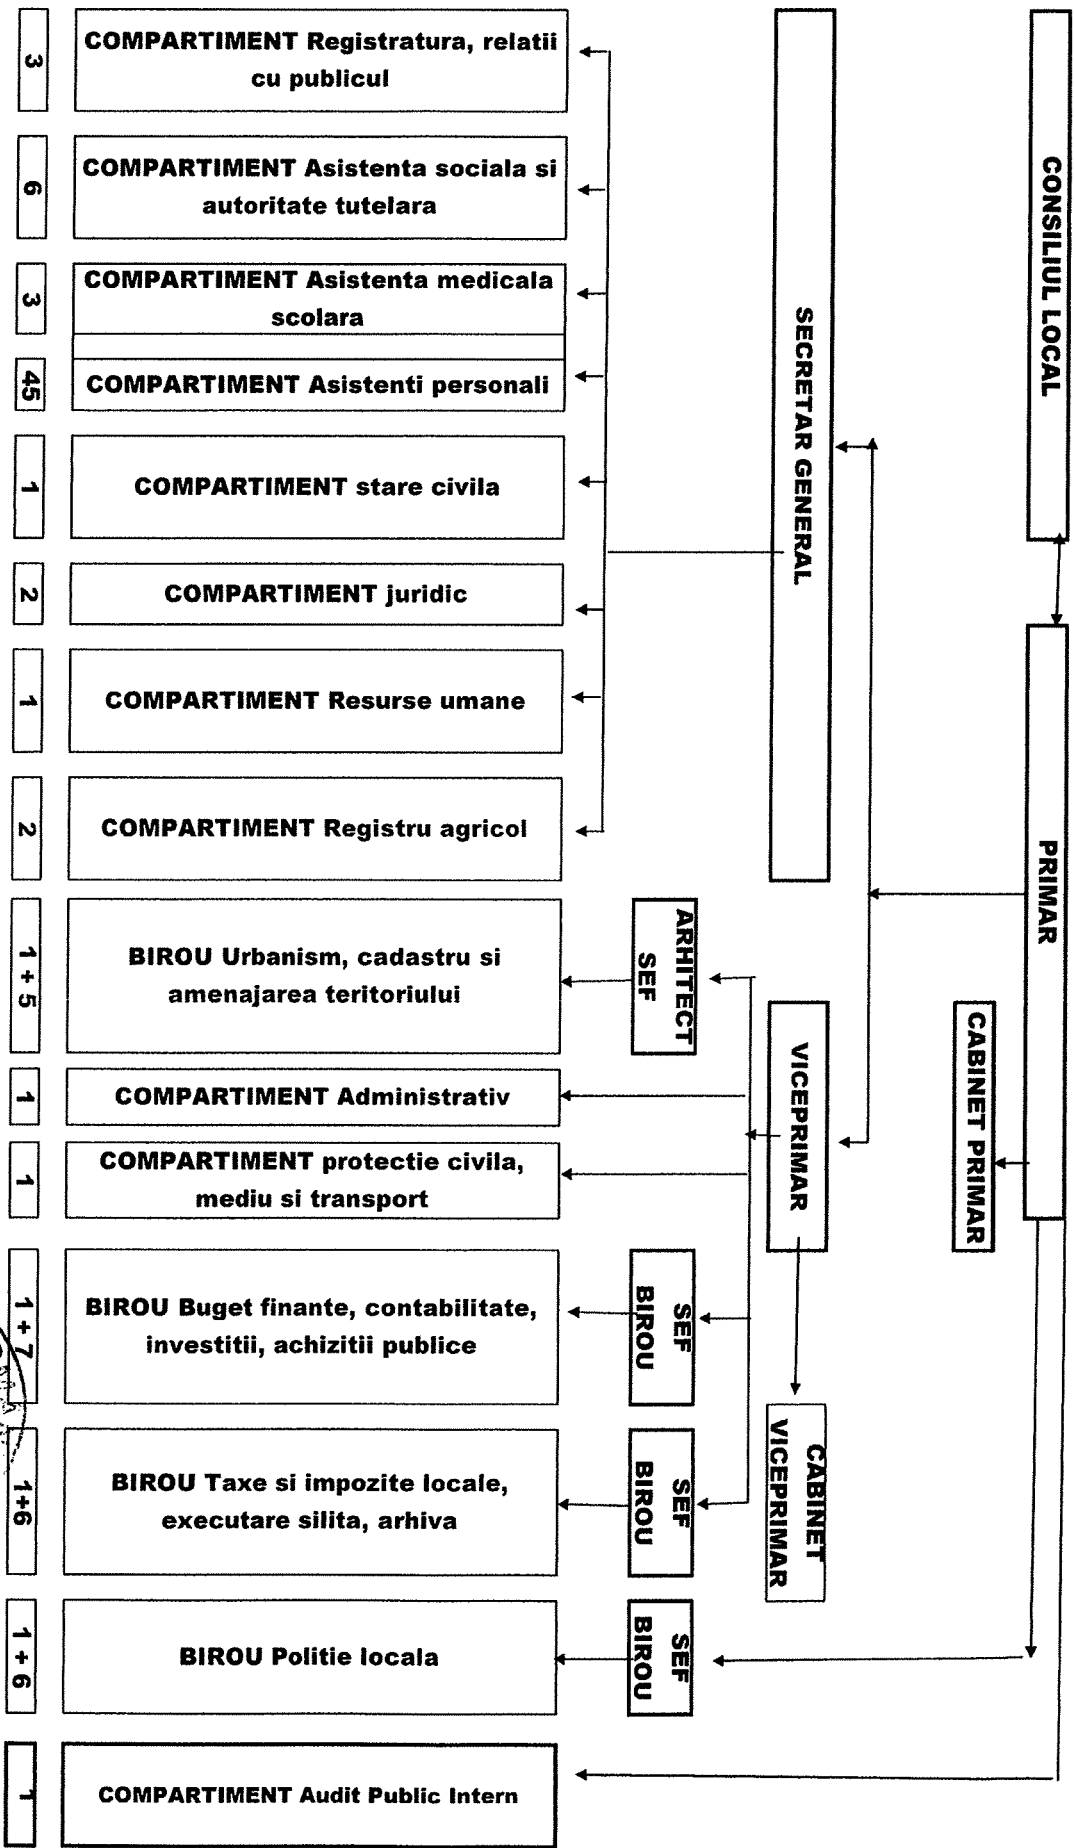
CONSILIUL LOCAL

PRIMAR

CABINET PRIMAR

SECRETAR GENERAL

VICEPRIMAR

CABINET VICEPRIMAR

3 COMPARTIMENT Registratura, relatii cu publicul

6 COMPARTIMENT Asistenta sociala si autoritate tutelara

3 COMPARTIMENT Asistenta medicala scolara

45 COMPARTIMENT Asistenti personali

1 COMPARTIMENT stare civila

2 COMPARTIMENT juridic

1 COMPARTIMENT Resurse umane

2 COMPARTIMENT Registru agricol

1 + 5 BIROU Urbanism, cadastru si amenajarea teritoriului — ARHITECT SEF

1 COMPARTIMENT Administrativ

1 COMPARTIMENT protectie civila, mediu si transport

1 + 7 BIROU Buget finante, contabilitate, investitii, achizitii publice — SEF BIROU

1+6 BIROU Taxe si impozite locale, executare silita, arhiva — SEF BIROU

1 + 6 BIROU Politie locala — SEF BIROU

1 COMPARTIMENT Audit Public Intern